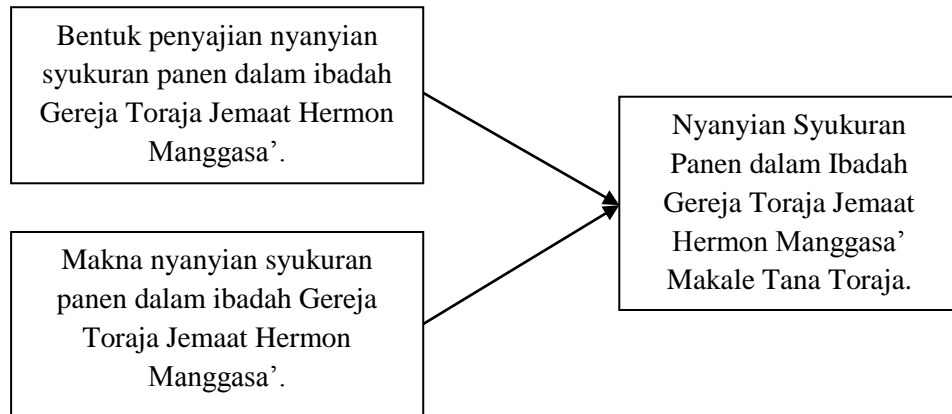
Bentuk penyajian nyanyian syukuran panen dalam ibadah Gereja Toraja Jemaat Hermon Manggasa’.

Makna nyanyian syukuran panen dalam ibadah Gereja Toraja Jemaat Hermon Manggasa’.

Nyanyian Syukuran Panen dalam Ibadah Gereja Toraja Jemaat Hermon Manggasa’ Makale Tana Toraja.